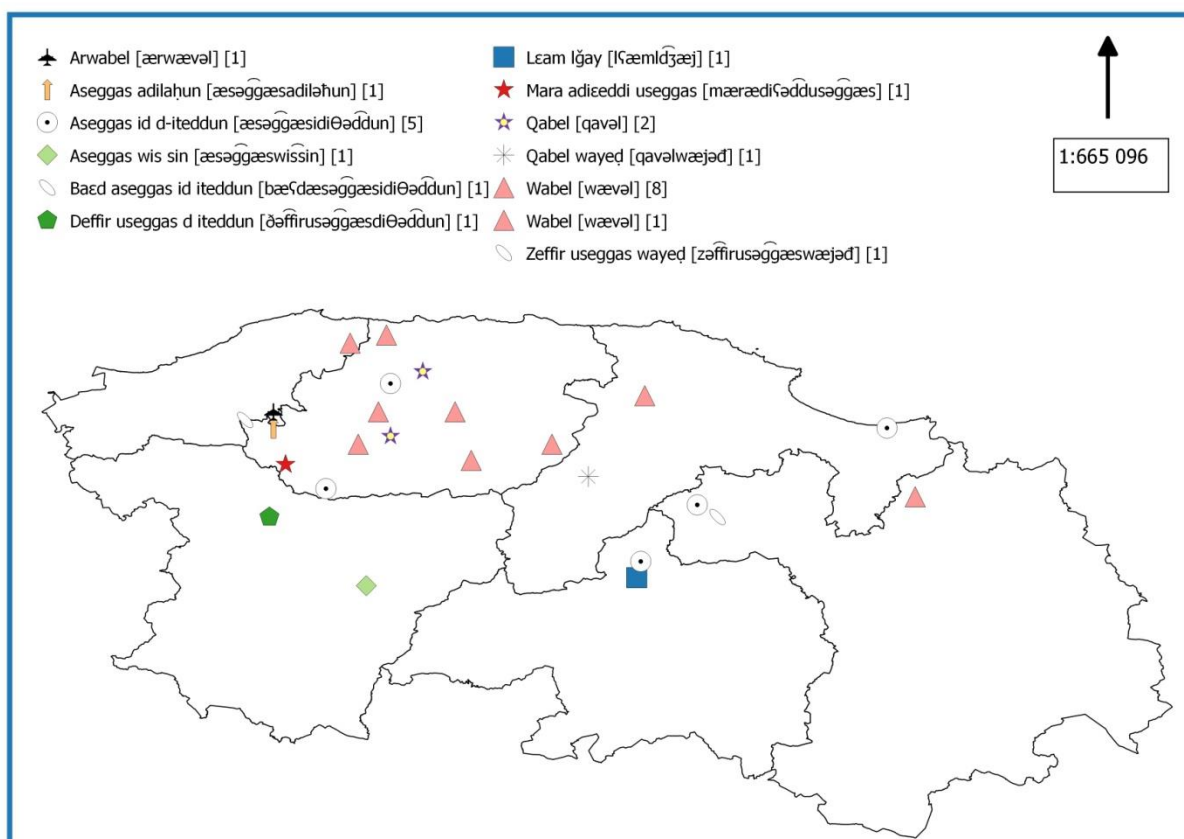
Arwabel [ærwævəl] [1]
Aseggas adilaḥun [æsəg͡gæsadiləħun] [1]
Aseggas id d-iteddun [æsəg͡gæsidiθəd͡dun] [5]
Aseggas wis sin [æsəg͡gæswissin] [1]
Baεd aseggas id iteddun [bæʕdæsəg͡gæsidiθəd͡dun] [1]
Deffir useggas d iteddun [ðəf͡firusəg͡gæsdiθəd͡dun] [1]

Lεam Iğay [lʕæmld͡ʒæj] [1]
Mara adiεeddi useggas [mærædiʕəd͡dusəg͡gæs] [1]
Qabel [qavəl] [2]
Qabel wayeḍ [qavəlwæjəđ] [1]
Wabel [wævəl] [8]
Wabel [wævəl] [1]
Zeffir useggas wayeḍ [zəf͡firusəg͡gæswæjəđ] [1]

1:665 096